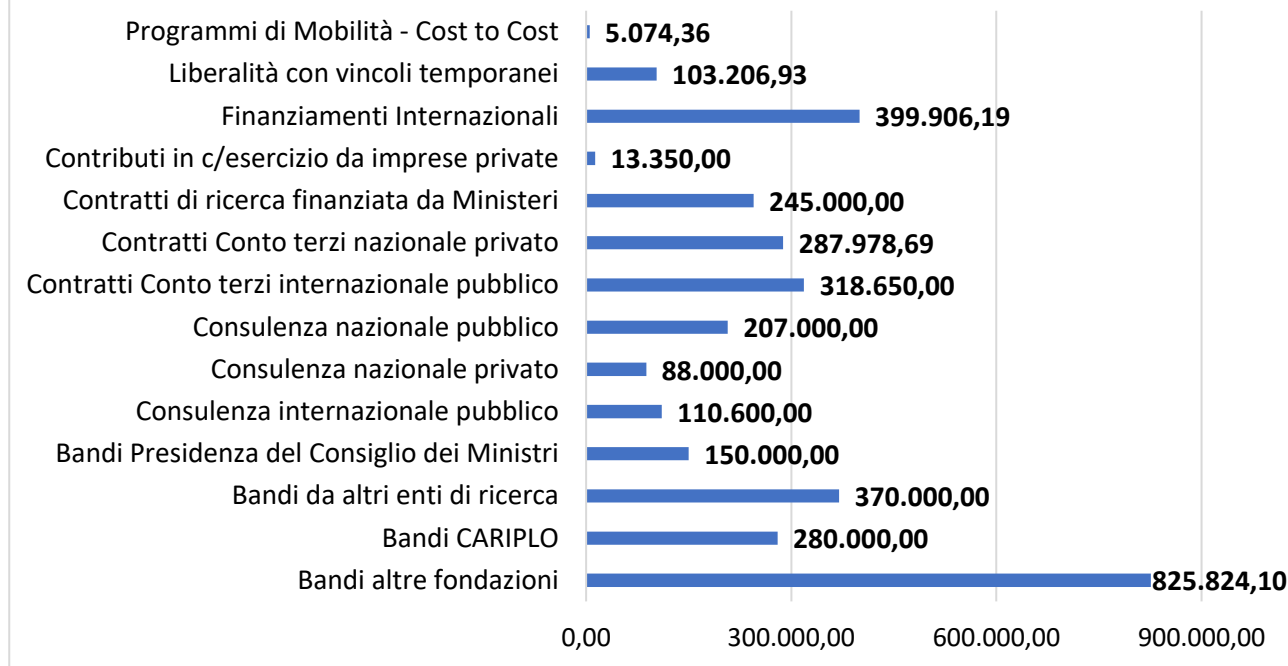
Programmi di Mobilità - Cost to Cost 5.074,36
Liberalità con vincoli temporanei 103.206,93
Finanziamenti Internazionali 399.906,19
Contributi in c/esercizio da imprese private 13.350,00
Contratti di ricerca finanziata da Ministeri 245.000,00
Contratti Conto terzi nazionale privato 287.978,69
Contratti Conto terzi internazionale pubblico 318.650,00
Consulenza nazionale pubblico 207.000,00
Consulenza nazionale privato 88.000,00
Consulenza internazionale pubblico 110.600,00
Bandi Presidenza del Consiglio dei Ministri 150.000,00
Bandi da altri enti di ricerca 370.000,00
Bandi CARIPLO 280.000,00
Bandi altre fondazioni 825.824,10

0,00 300.000,00 600.000,00 900.000,00